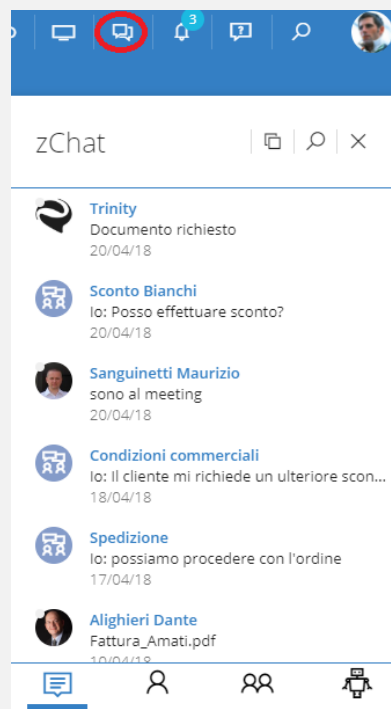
3

zChat

Trinity
Documento richiesto
20/04/18

Sconto Bianchi
Io: Posso effettuare sconto?
20/04/18

Sanguinetti Maurizio
sono al meeting
20/04/18

Condizioni commerciali
Io: Il cliente mi richiede un ulteriore scon...
18/04/18

Spedizione
Io: possiamo procedere con l'ordine
17/04/18

Alighieri Dante
Fattura_Amati.pdf
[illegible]